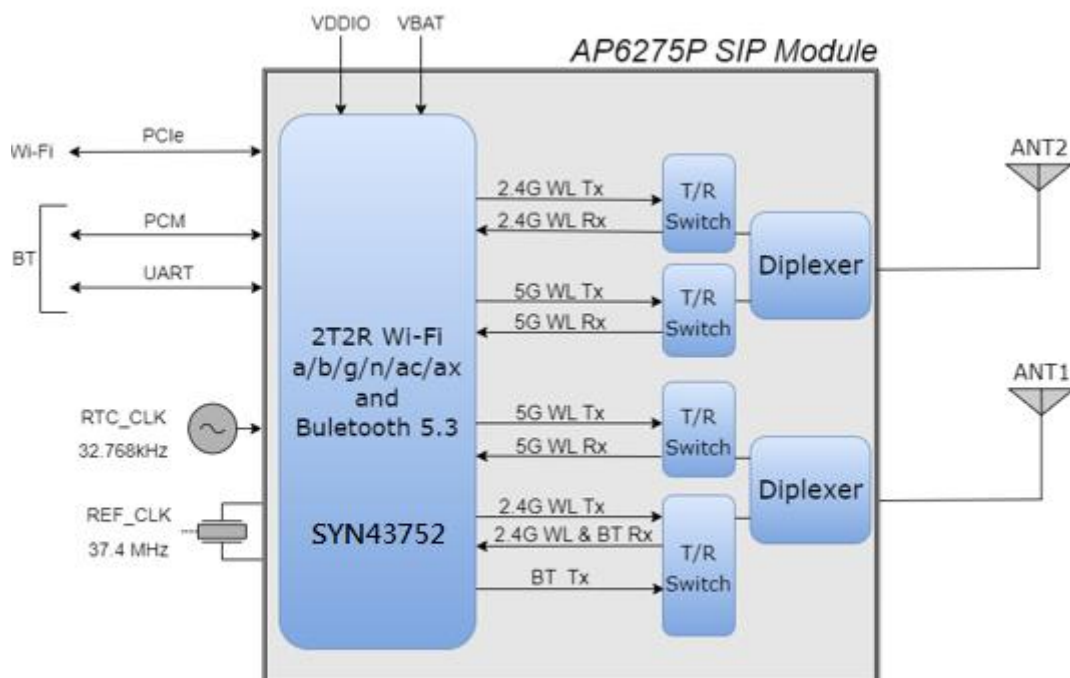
VDDIO VBAT

AP6275P SIP Module

Wi-Fi PCIe

BT PCM

UART

2T2R Wi-Fi a/b/g/n/ac/ax and Buletooth 5.3

SYN43752

RTC_CLK 32.768kHz

REF_CLK 37.4 MHz

2.4G WL Tx
2.4G WL Rx
T/R Switch

5G WL Tx
5G WL Rx
T/R Switch

Diplexer

ANT2

5G WL Tx
5G WL Rx
T/R Switch

2.4G WL Tx
2.4G WL & BT Rx
BT Tx
T/R Switch

Diplexer

ANT1